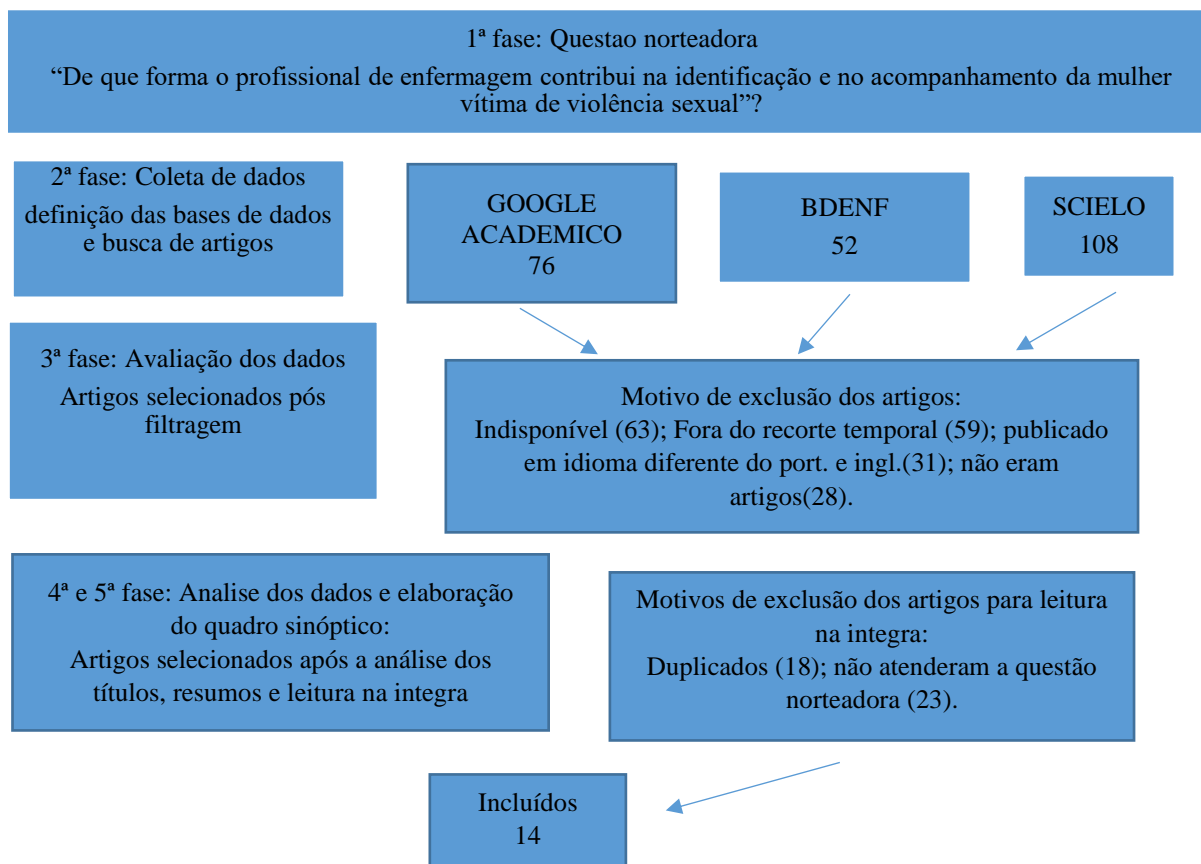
1ª fase: Questao norteadora
“De que forma o profissional de enfermagem contribui na identificação e no acompanhamento da mulher vítima de violência sexual”?

2ª fase: Coleta de dados
definição das bases de dados e busca de artigos

GOOGLE ACADEMICO
76

BDENF
52

SCIELO
108

3ª fase: Avaliação dos dados
Artigos selecionados pós filtragem

Motivo de exclusão dos artigos:
Indisponível (63); Fora do recorte temporal (59); publicado em idioma diferente do port. e ingl.(31); não eram artigos(28).

4ª e 5ª fase: Analise dos dados e elaboração do quadro sinóptico:
Artigos selecionados após a análise dos títulos, resumos e leitura na integra

Motivos de exclusão dos artigos para leitura na integra:
Duplicados (18); não atenderam a questão norteadora (23).

Incluídos
14